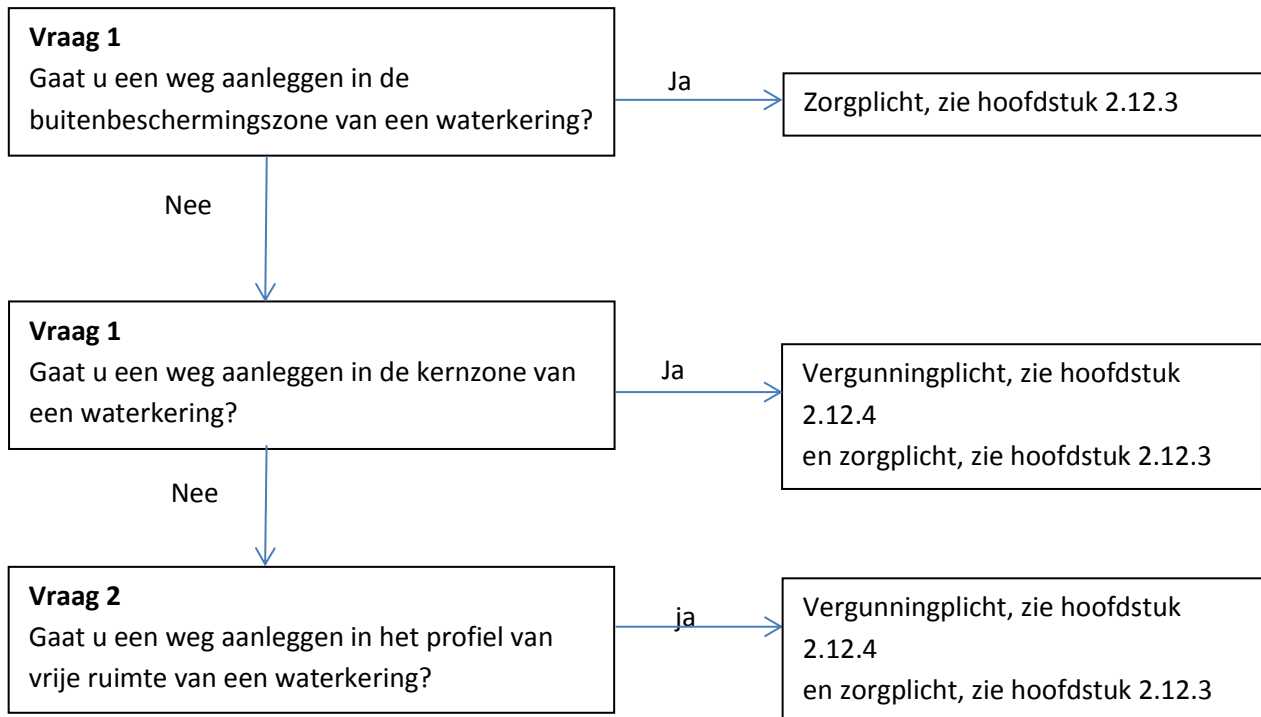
**Vraag 1**
Gaat u een weg aanleggen in de buitenbeschermingszone van een waterkering?

Ja

Zorgplicht, zie hoofdstuk 2.12.3

Nee

**Vraag 1**
Gaat u een weg aanleggen in de kernzone van een waterkering?

Ja

Vergunningplicht, zie hoofdstuk 2.12.4
en zorgplicht, zie hoofdstuk 2.12.3

Nee

**Vraag 2**
Gaat u een weg aanleggen in het profiel van vrije ruimte van een waterkering?

ja

Vergunningplicht, zie hoofdstuk 2.12.4
en zorgplicht, zie hoofdstuk 2.12.3